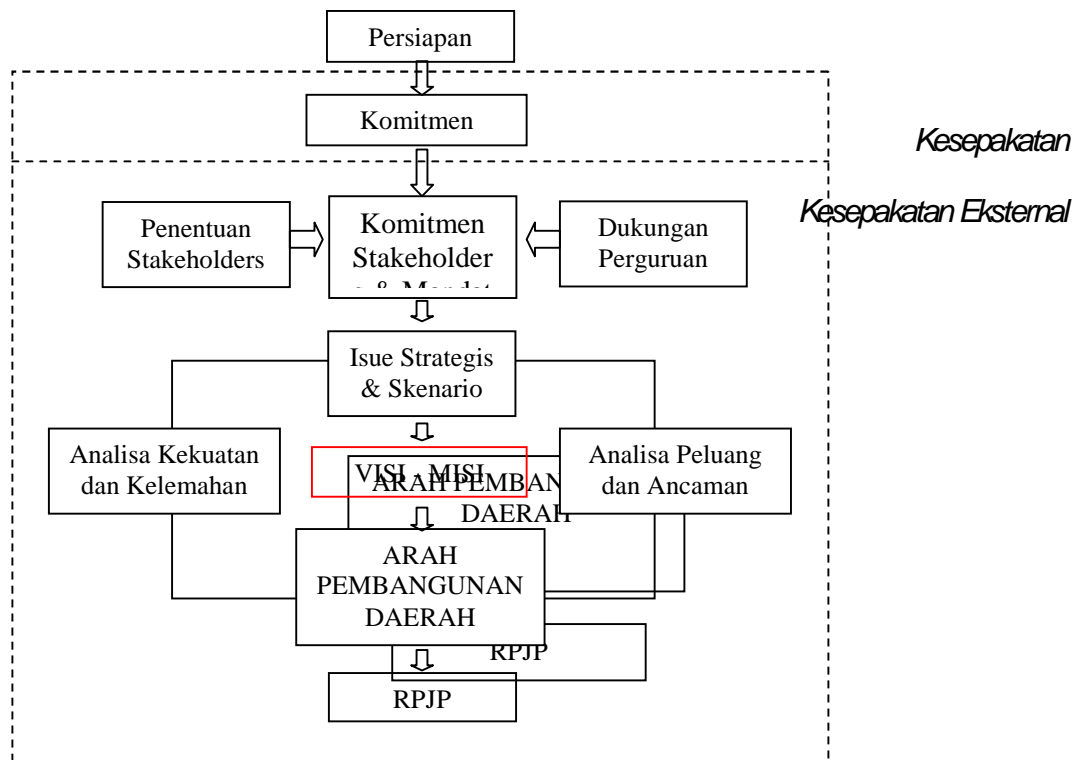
Persiapan

Komitmen

Kesepakatan

Kesepakatan Eksternal

Penentuan Stakeholders

Komitmen Stakeholder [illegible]

Dukungan Perguruan

Isue Strategis & Skenario

Analisa Kekuatan dan Kelemahan

VISI - MISI

ARAH PEMBAN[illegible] DAERAH

Analisa Peluang dan Ancaman

ARAH PEMBANGUNAN DAERAH

RPJP

RPJP